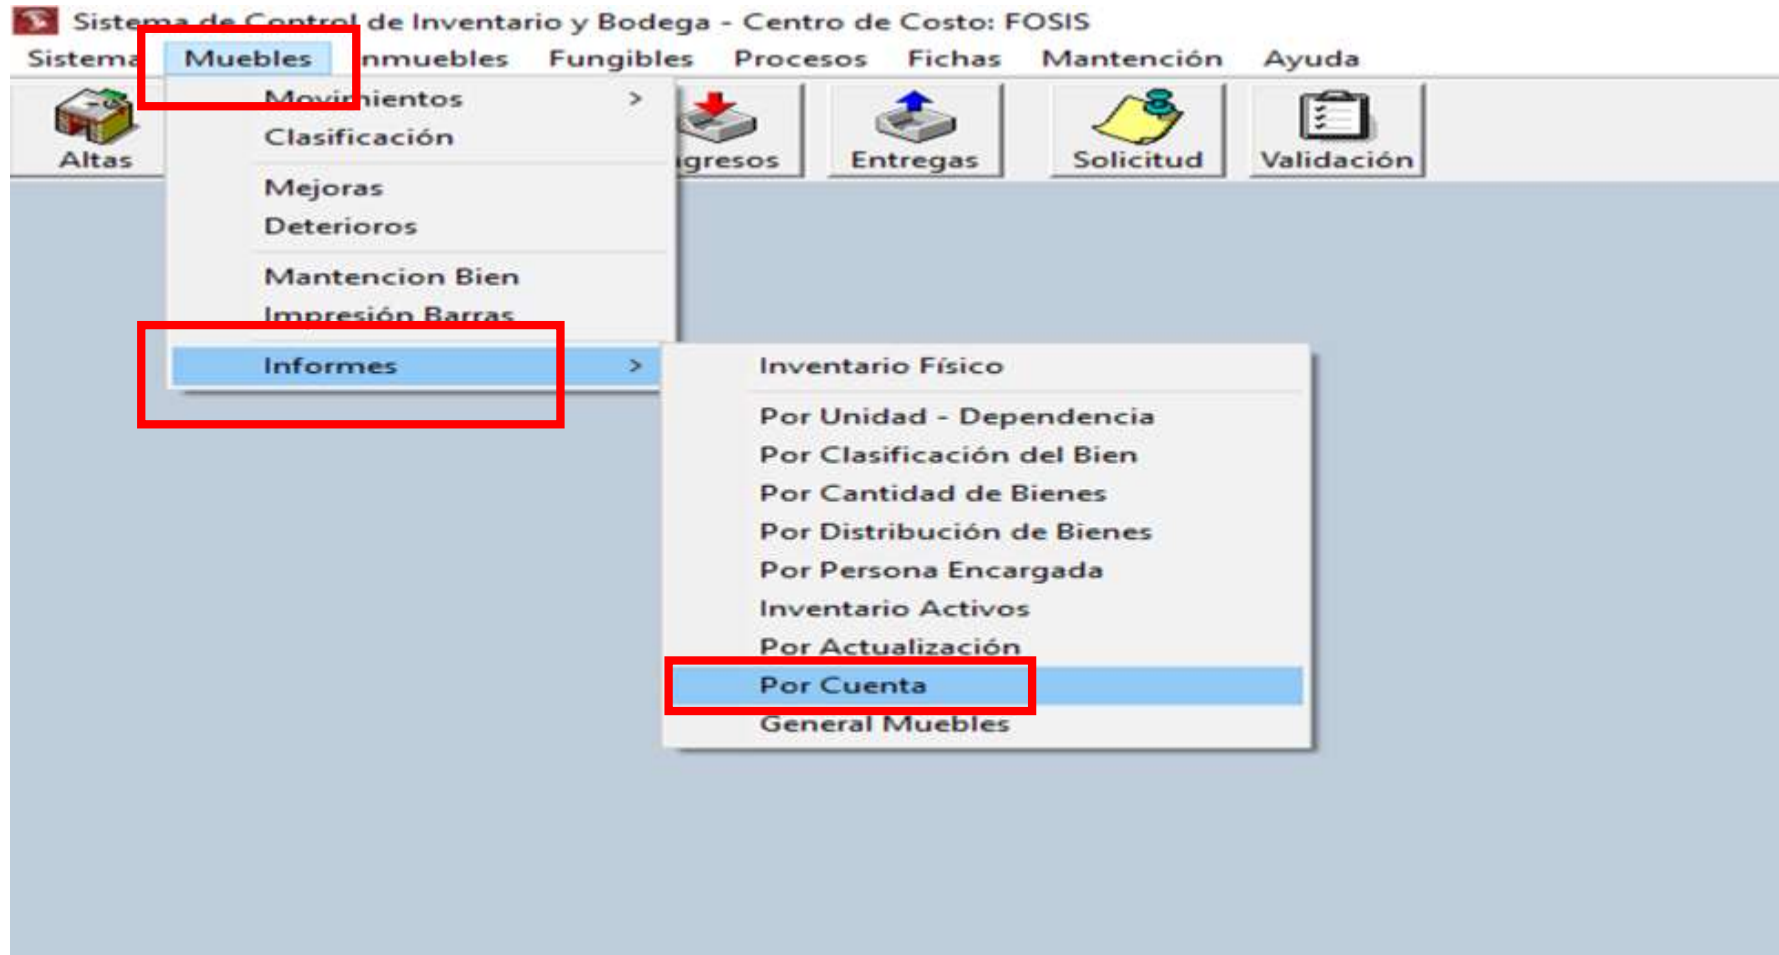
Sistema de Control de Inventario y Bodega - Centro de Costo: FOSIS

Sistema Muebles Inmuebles Fungibles Procesos Fichas Mantención Ayuda

Altas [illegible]gresos Entregas Solicitud Validación

Movimientos >
Clasificación
Mejoras
Deterioros
Mantencion Bien
Impresión Barras
Informes >

Inventario Físico
Por Unidad - Dependencia
Por Clasificación del Bien
Por Cantidad de Bienes
Por Distribución de Bienes
Por Persona Encargada
Inventario Activos
Por Actualización
Por Cuenta
General Muebles